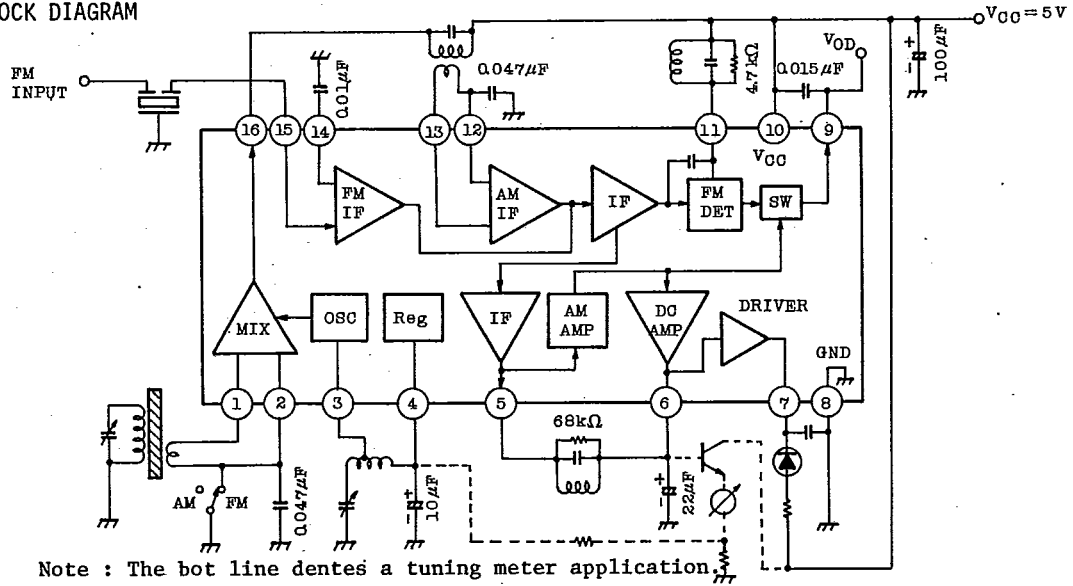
OCK DIAGRAM

FM INPUT

16 15 14 13 12 11 10 9

0.01μF

0.047μF

4.7kΩ

0.015μF

$V_{OD}$

$V_{CC}=5V$

100μF

$V_{CC}$

FM IF

AM IF

IF

FM DET

SW

MIX

OSC

Reg

IF

AM AMP

DC AMP

DRIVER

GND

1 2 3 4 5 6 7 8

68kΩ

AM FM

0.047μF

10μF

22μF

Note : The bot line dentes a tuning meter application.